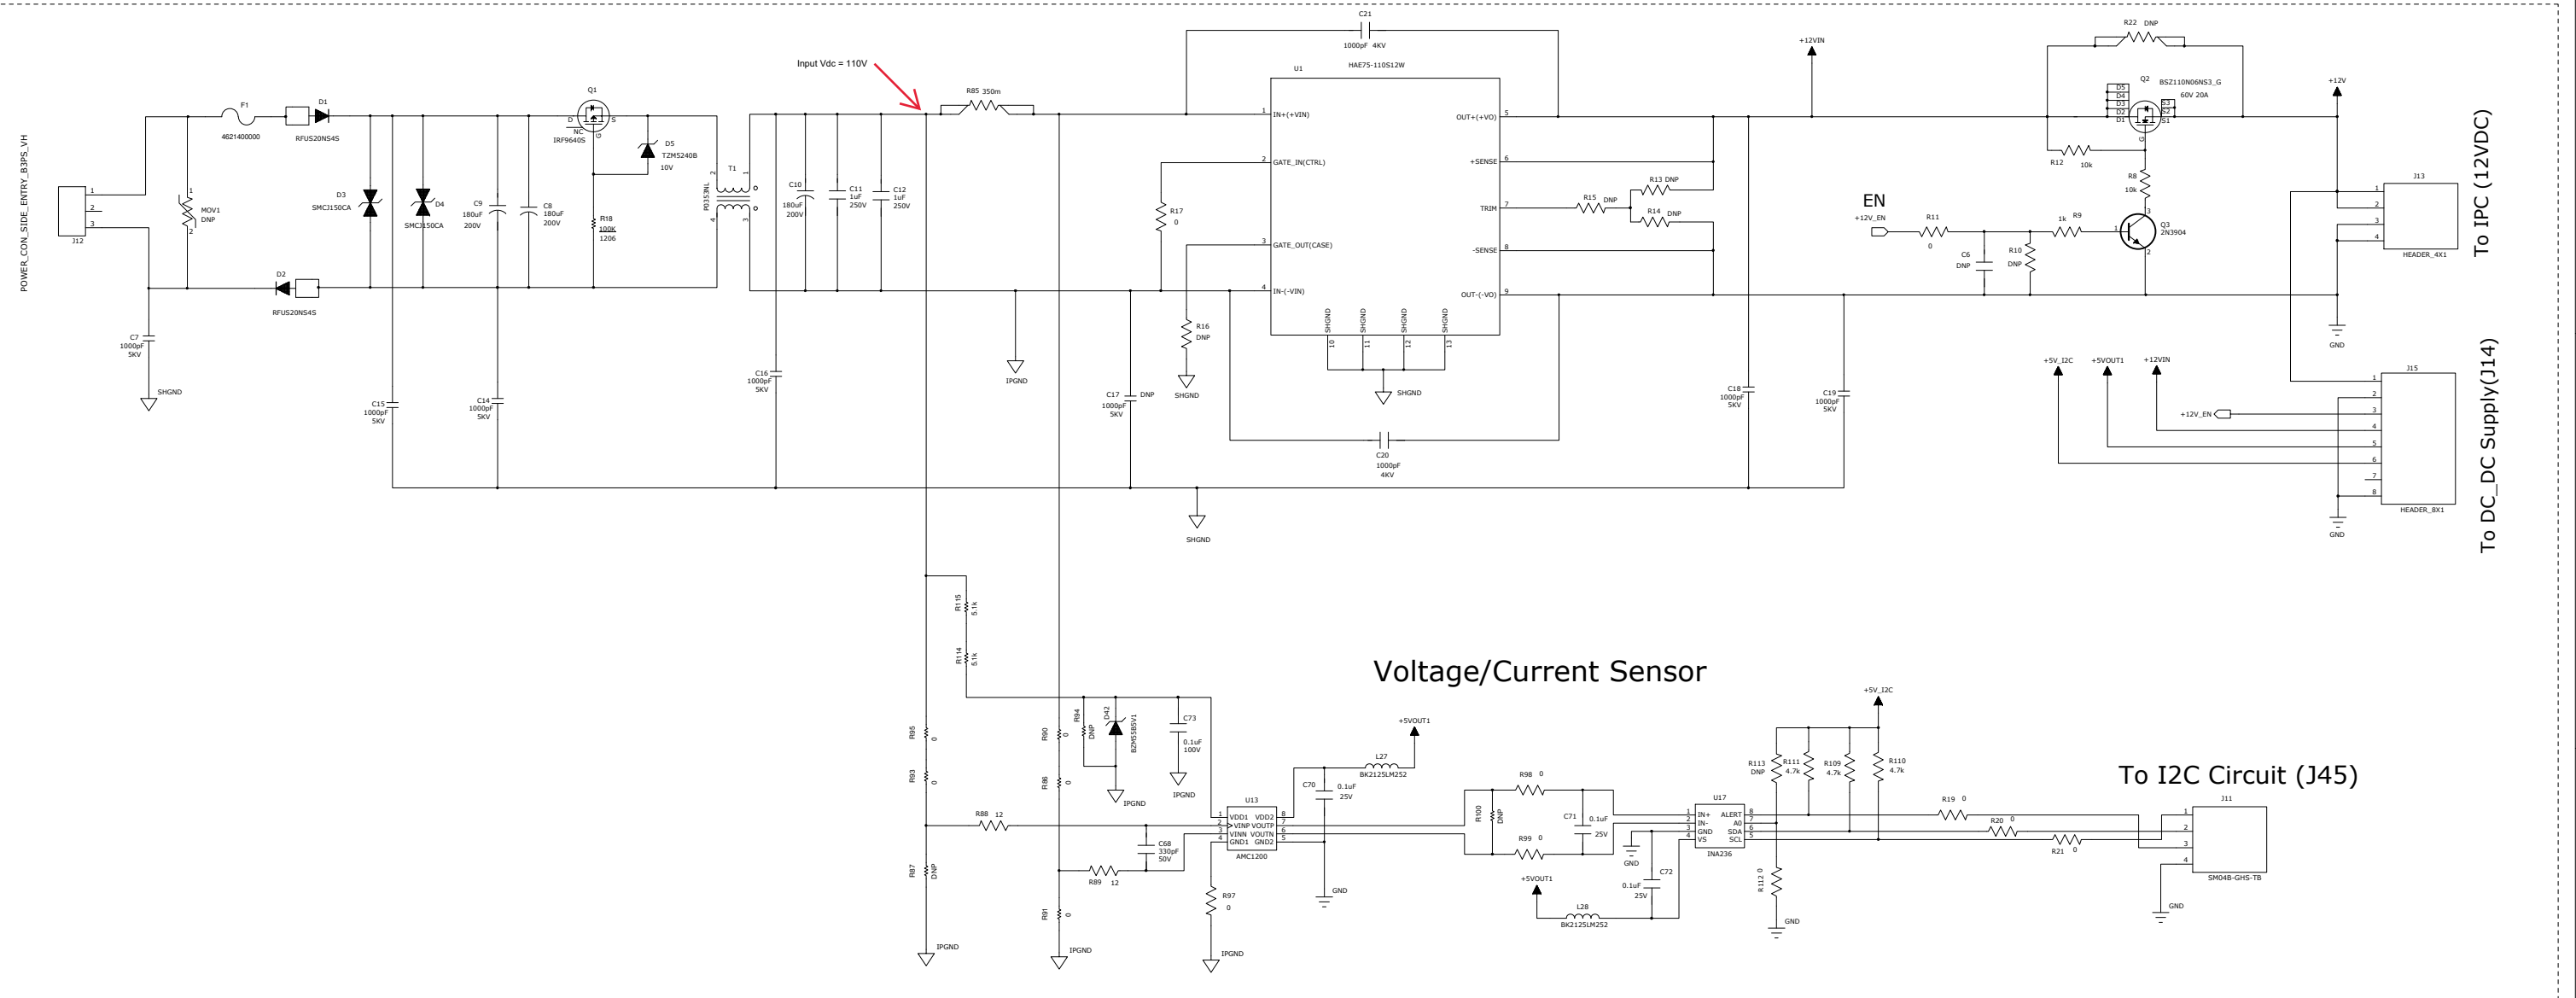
POWER_CON_SIDE_ENTRY_B3PS_VH

J12
1
2
3

F1
4621400000

D1
RFUS20NS4S

MOV1
DNP

D2
RFUS20NS4S

C7
1000pF
5KV

SHGND

D3
SMCJ150CA

D4
SMCJ150CA

C15
1000pF
5KV

C9
180uF
200V

C8
180uF
200V

C14
1000pF
5KV

Q1
D
NC
IRF9640S
S
G

D5
TZM5240B
10V

R18
100K
1206

T1
P0353NL

C16
1000pF
5KV

C10
180uF
200V

C11
1uF
250V

C12
1uF
250V

Input Vdc = 110V

R85 350m

IPGND

R17
0

R16
DNP

SHGND

C17
1000pF
5KV
DNP

C21
1000pF 4KV

U1
HAE75-110S12W

IN+(+VIN)
GATE_IN(CTRL)
GATE_OUT(CASE)
IN-(-VIN)
OUT+(+VO)
+SENSE
TRIM
-SENSE
OUT-(-VO)
SHGND SHGND SHGND SHGND
10 11 12 13

SHGND

C20
1000pF
4KV

R15 DNP
R13 DNP
R14 DNP

+12VIN

C18
1000pF
5KV

C19
1000pF
5KV

SHGND

R22 DNP

Q2
BSZ110N06NS3_G
60V 20A
D5 D4 D3 D2 D1
S3 S2 S1
G

R12 10k

R8
10k

EN
+12V_EN
R11
0

C6
DNP

R10
DNP

1k R9

Q3
2N3904

+12V

J13
HEADER_4X1

GND

To IPC (12VDC)

+5V_I2C
+5VOUT1
+12VIN

J15
+12V_EN
HEADER_8X1

GND

To DC_DC Supply(J14)

Voltage/Current Sensor

R115
5.1k

R114
5.1k

R95
0

R93
0

R87
DNP

IPGND

R90
0

R86
0

R91
0

IPGND

R84
DNP

D42
BZM55B5V1

C73
0.1uF
100V

IPGND

R88 12

C68
330pF
50V

R89 12

U13
VDD1 VDD2
VINP VOUTP
VINN VOUTN
GND1 GND2
AMC1200

R97
0

IPGND

+5VOUT1

L27
BK2125LM252

C70
0.1uF
25V

GND

R98 0
R100
DNP
R99 0

C71
0.1uF
25V

GND

+5VOUT1
L28
BK2125LM252

C72
0.1uF
25V

+5V_I2C

R113
DNP
R111
4.7k
R109
4.7k
R110
4.7k

U17
IN+ ALERT
IN- A0
GND SDA
VS SCL
INA236

R112 0

GND

R19 0
R20 0
R21 0

To I2C Circuit (J45)

J11
SM04B-GHS-TB

GND